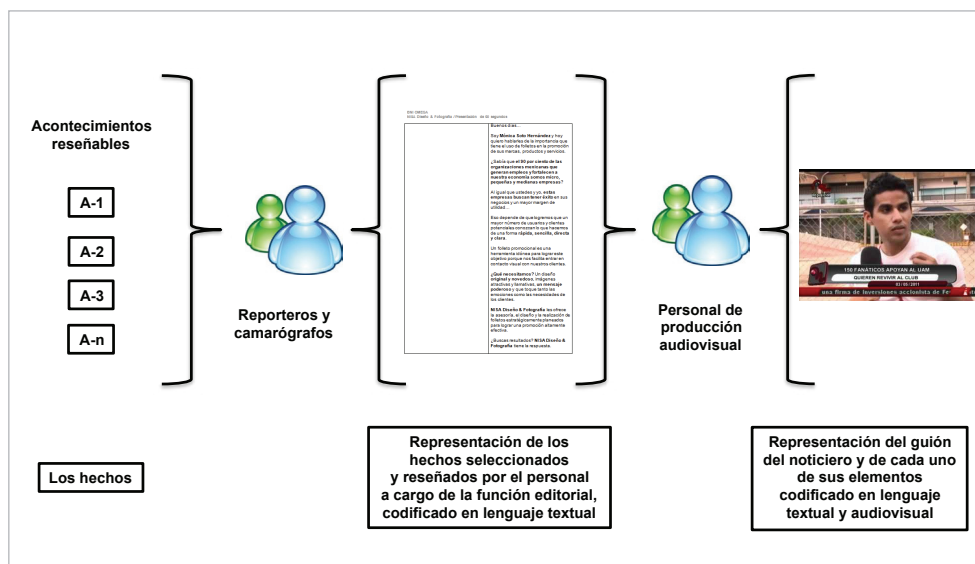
Acontecimientos reseñables

A-1

A-2

A-3

A-n

Reporteros y camarógrafos

Buenos días...

Soy Mónica Soto Hernández y hoy quiero hablarles de la importancia que tiene el uso de folletos en la promoción de sus marcas, productos y servicios.

¿Sabía que el 80 por ciento de las organizaciones mexicanas que generan empleos y fortalecen a nuestra economía somos micro, pequeñas y medianas empresas?

Al igual que ustedes y yo, estas empresas buscan tener éxito en sus negocios y un mayor margen de utilidad...

Eso depende de que logremos que un mayor número de usuarios y clientes potenciales conozcan lo que hacemos de una forma rápida, sencilla, directa y clara.

Un folleto promocional es una herramienta idónea para lograr este objetivo porque nos facilita entrar en contacto visual con nuestros clientes.

¿Qué necesitamos? Un diseño original y novedoso, imágenes atractivas y llamativas, un mensaje poderoso y que toque tanto las emociones como las necesidades de los clientes.

MISA Diseño & Fotografía les ofrece la asesoría, el diseño y la realización de folletos para lograr una promoción altamente efectiva.

¿Buscas resultados? MISA Diseño & Fotografía tiene la respuesta.

Personal de producción audiovisual

150 FANÁTICOS APOYAN AL UAM
QUIEREN REVIVIR AL CLUB
03/03/2011
una firma de inversiones accionista de Fe

Los hechos

Representación de los hechos seleccionados y reseñados por el personal a cargo de la función editorial, codificado en lenguaje textual

Representación del guión del noticiero y de cada uno de sus elementos codificado en lenguaje textual y audiovisual